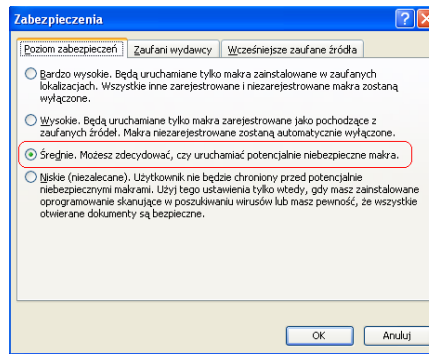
Zabezpieczenia

Poziom zabezpieczeń | Zaufani wydawcy | Wcześniejsze zaufane źródła

Bardzo wysokie. Będą uruchamiane tylko makra zainstalowane w zaufanych lokalizacjach. Wszystkie inne zarejestrowane i niezarejestrowane makra zostaną wyłączone.

Wysokie. Będą uruchamiane tylko makra zarejestrowane jako pochodzące z zaufanych źródeł. Makra niezarejestrowane zostaną automatycznie wyłączone.

Średnie. Możesz zdecydować, czy uruchamiać potencjalnie niebezpieczne makra.

Niskie (niezalecane). Użytkownik nie będzie chroniony przed potencjalnie niebezpiecznymi makrami. Użyj tego ustawienia tylko wtedy, gdy masz zainstalowane oprogramowanie skanujące w poszukiwaniu wirusów lub masz pewność, że wszystkie otwierane dokumenty są bezpieczne.

OK | Anuluj